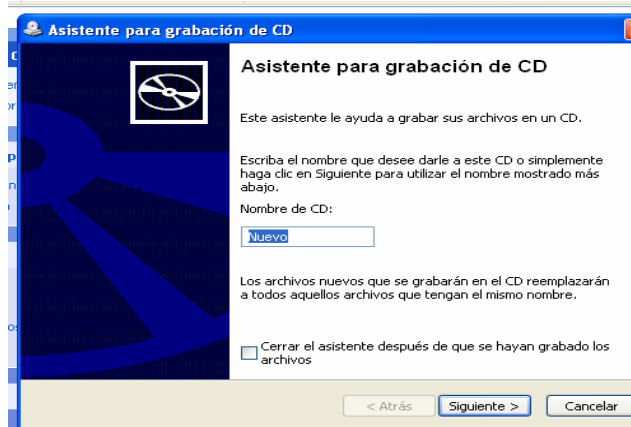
Asistente para grabación de CD

Asistente para grabación de CD

Este asistente le ayuda a grabar sus archivos en un CD.

Escriba el nombre que desee darle a este CD o simplemente haga clic en Siguiente para utilizar el nombre mostrado más abajo.

Nombre de CD:

Nuevo

Los archivos nuevos que se grabarán en el CD reemplazarán a todos aquellos archivos que tengan el mismo nombre.

Cerrar el asistente después de que se hayan grabado los archivos

< Atrás Siguiente > Cancelar